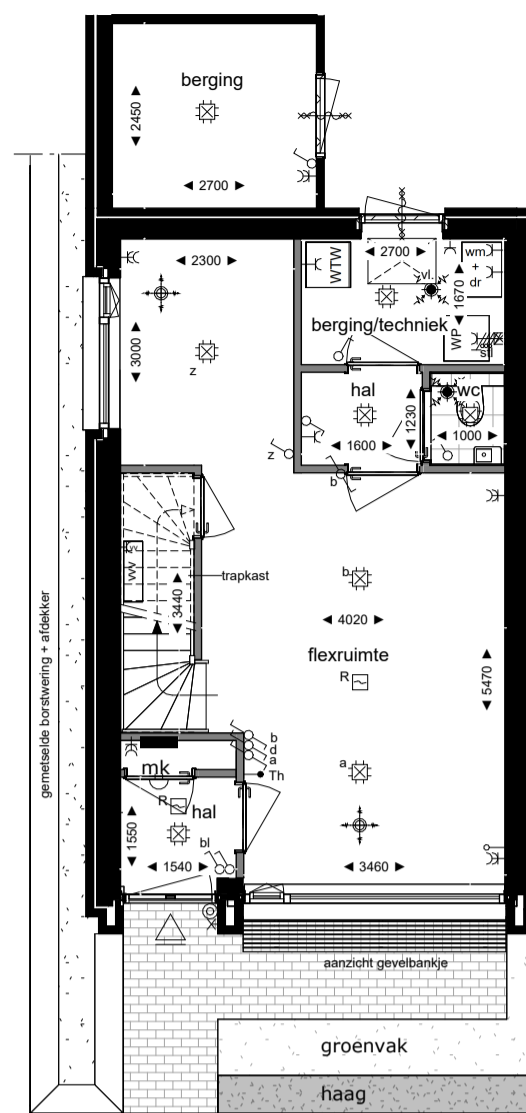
berging
2450
2700
2300
3000
z
WTW
2700
vl.
wm.
dr
1670
berging/techniek
WP
s
hal
1230
wc
1600
1000
z
b
trapkast
WV
3440
b
4020
flexruimte
R
5470
b
d
a
Th
mk
R
hal
a
1550
bl
1540
3460
aanzicht gevelbankje
groenvak
haag
gemetselde borstwering + afdekker